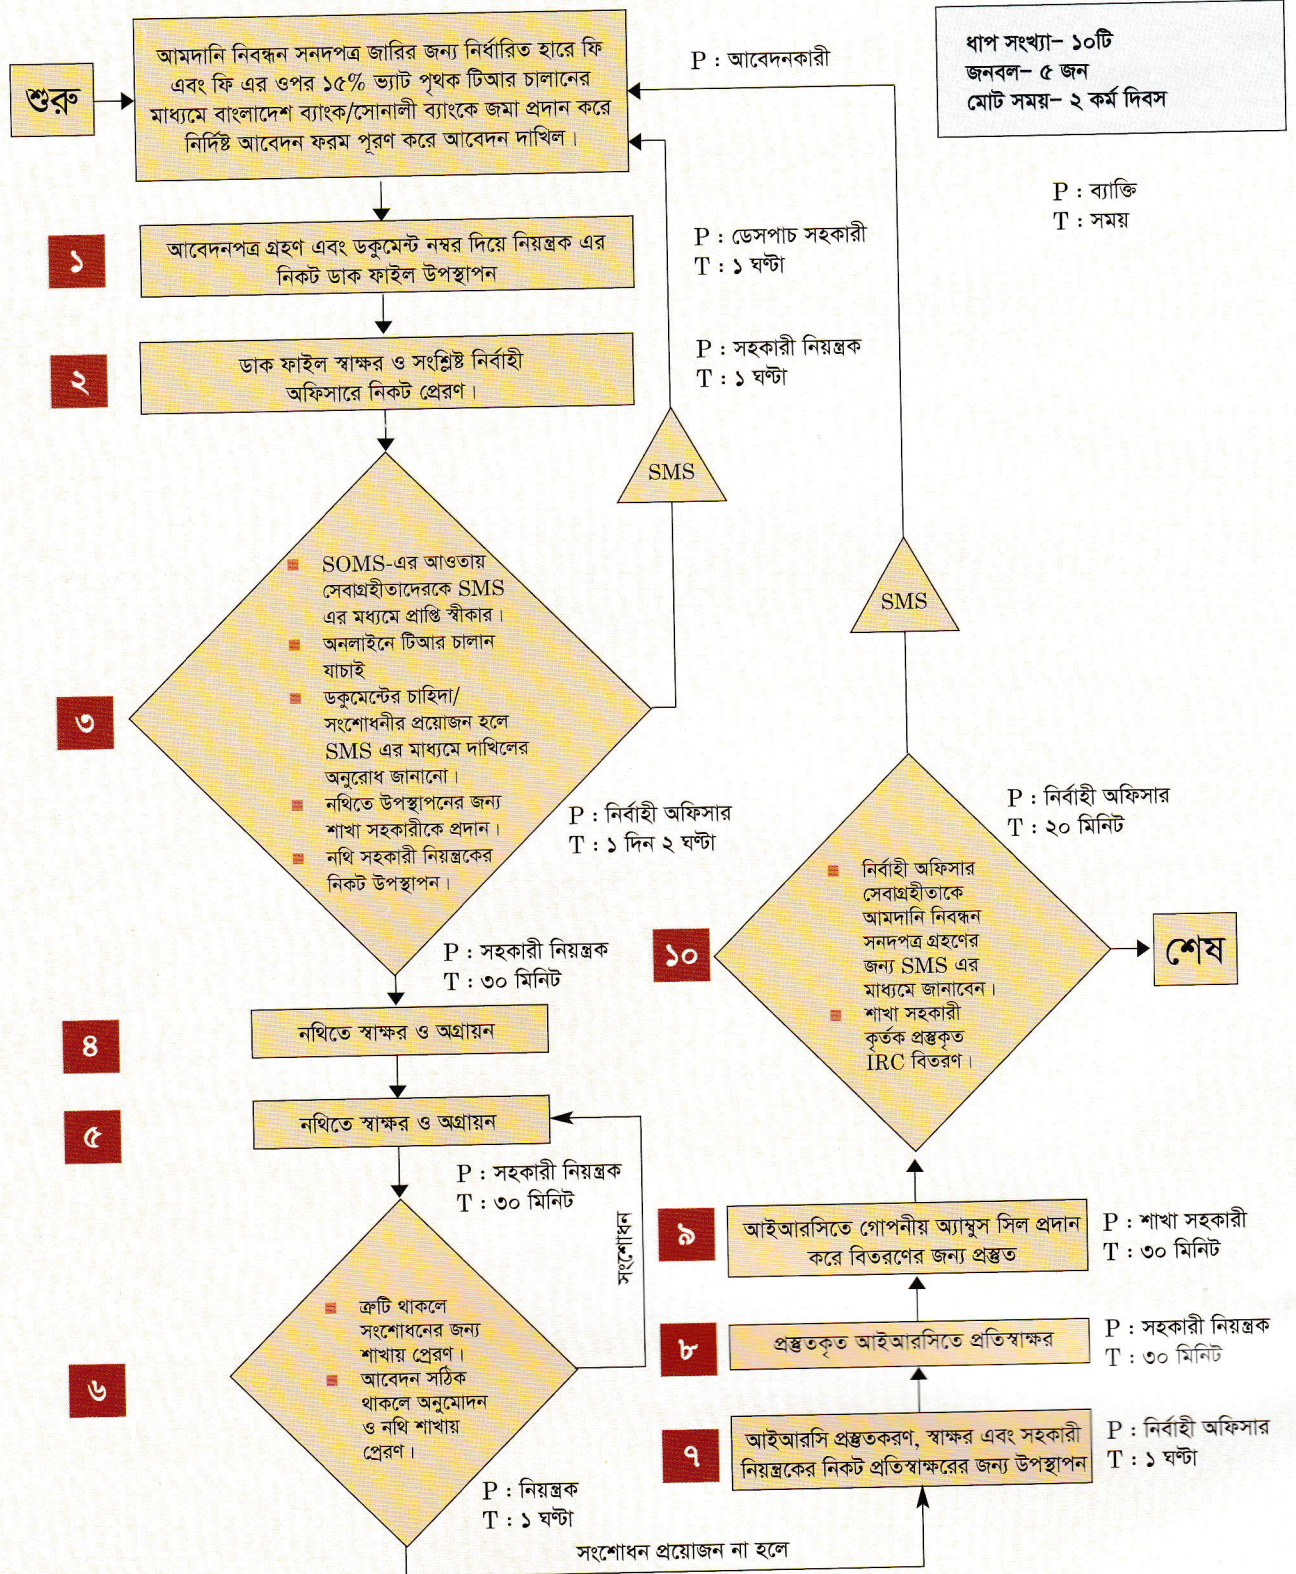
ধাপ সংখ্যা– ১০টি
জনবল– ৫ জন
মোট সময়– ২ কর্ম দিবস

P : ব্যক্তি
T : সময়

শুরু

আমদানি নিবন্ধন সনদপত্র জারির জন্য নির্ধারিত হারে ফি এবং ফি এর ওপর ১৫% ভ্যাট পৃথক টিআর চালানের মাধ্যমে বাংলাদেশ ব্যাংক/সোনালী ব্যাংকে জমা প্রদান করে নির্দিষ্ট আবেদন ফরম পূরণ করে আবেদন দাখিল।

P : আবেদনকারী

১

আবেদনপত্র গ্রহণ এবং ডকুমেন্ট নম্বর দিয়ে নিয়ন্ত্রক এর নিকট ডাক ফাইল উপস্থাপন

P : ডেসপাচ সহকারী
T : ১ ঘণ্টা

২

ডাক ফাইল স্বাক্ষর ও সংশ্লিষ্ট নির্বাহী অফিসারে নিকট প্রেরণ।

P : সহকারী নিয়ন্ত্রক
T : ১ ঘণ্টা

SMS

৩

SOMS-এর আওতায় সেবাগ্রহীতাদেরকে SMS এর মধ্যমে প্রাপ্তি স্বীকার।
অনলাইনে টিআর চালান যাচাই
ডকুমেন্টের চাহিদা/ সংশোধনীর প্রয়োজন হলে SMS এর মাধ্যমে দাখিলের অনুরোধ জানানো।
নথিতে উপস্থাপনের জন্য শাখা সহকারীকে প্রদান।
নথি সহকারী নিয়ন্ত্রকের নিকট উপস্থাপন।

P : নির্বাহী অফিসার
T : ১ দিন ২ ঘণ্টা

P : সহকারী নিয়ন্ত্রক
T : ৩০ মিনিট

৪

নথিতে স্বাক্ষর ও অগ্রায়ন

৫

নথিতে স্বাক্ষর ও অগ্রায়ন

P : সহকারী নিয়ন্ত্রক
T : ৩০ মিনিট

সংশোধন

৬

ত্রুটি থাকলে সংশোধনের জন্য শাখায় প্রেরণ।
আবেদন সঠিক থাকলে অনুমোদন ও নথি শাখায় প্রেরণ।

P : নিয়ন্ত্রক
T : ১ ঘণ্টা

সংশোধন প্রয়োজন না হলে

৭

আইআরসি প্রস্তুতকরণ, স্বাক্ষর এবং সহকারী নিয়ন্ত্রকের নিকট প্রতিস্বাক্ষরের জন্য উপস্থাপন

P : নির্বাহী অফিসার
T : ১ ঘণ্টা

৮

প্রস্তুতকৃত আইআরসিতে প্রতিস্বাক্ষর

P : সহকারী নিয়ন্ত্রক
T : ৩০ মিনিট

৯

আইআরসিতে গোপনীয় অ্যাম্বুস সিল প্রদান করে বিতরণের জন্য প্রস্তুত

P : শাখা সহকারী
T : ৩০ মিনিট

১০

নির্বাহী অফিসার সেবাগ্রহীতাকে আমদানি নিবন্ধন সনদপত্র গ্রহণের জন্য SMS এর মাধ্যমে জানাবেন।
শাখা সহকারী কর্তৃক প্রস্তুকৃত IRC বিতরণ।

P : নির্বাহী অফিসার
T : ২০ মিনিট

SMS

শেষ